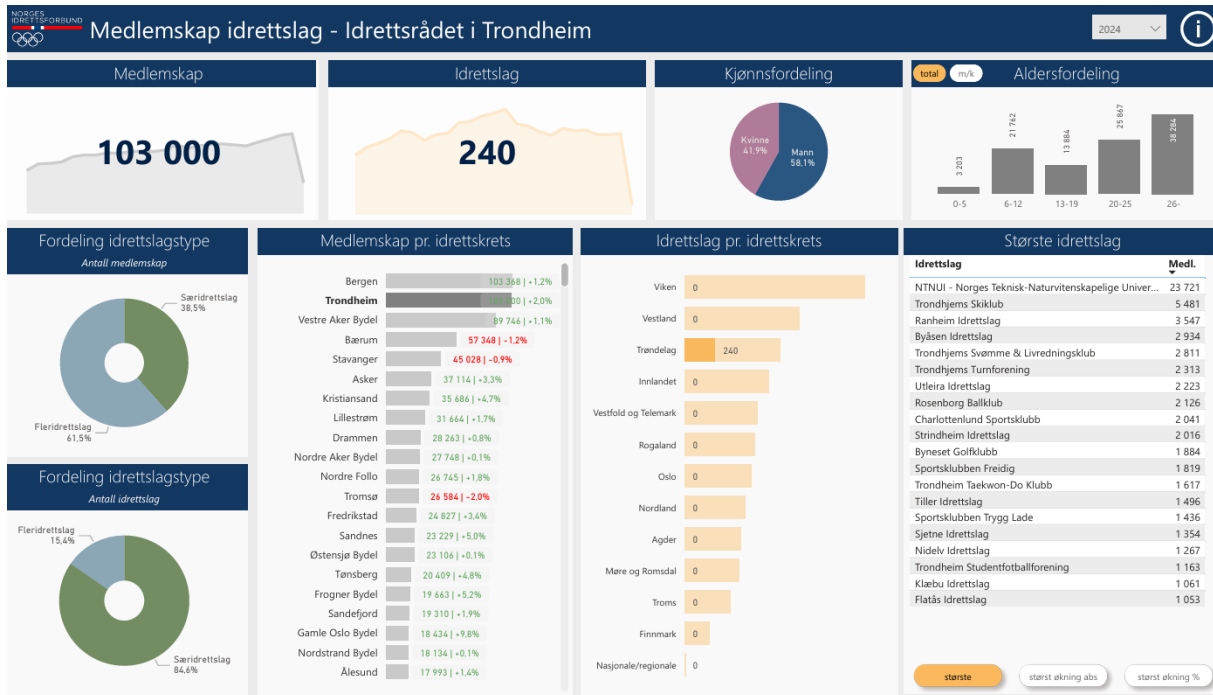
NORGES IDRETTSFORBUND

Medlemskap idrettslag - Idrettsrådet i Trondheim

2024

Medlemskap

103 000

Idrettslag

240

Kjønnsfordeling

Kvinne 41,9%

Mann 58,1%

total m/k Aldersfordeling

| 0-5 | 6-12 | 13-19 | 20-25 | 26- |
|---|---|---|---|---|
| 3 203 | 21 762 | 13 884 | 25 867 | 38 284 |

Fordeling idrettslagstype
Antall medlemskap

Særidrettslag 38,5%

Fleridrettslag 61,5%

Fordeling idrettslagstype
Antall idrettslag

Fleridrettslag 15,4%

Særidrettslag 84,6%

Medlemskap pr. idrettskrets

| | |
|---|---|
| Bergen | 103 368 \| +1,2% |
| Trondheim | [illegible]00 \| +2,0% |
| Vestre Aker Bydel | 89 746 \| +1,1% |
| Bærum | 57 348 \| -1,2% |
| Stavanger | 45 028 \| -0,9% |
| Asker | 37 114 \| +3,3% |
| Kristiansand | 35 686 \| +4,7% |
| Lillestrøm | 31 664 \| +1,7% |
| Drammen | 28 263 \| +0,8% |
| Nordre Aker Bydel | 27 748 \| +0,1% |
| Nordre Follo | 26 745 \| +1,8% |
| Tromsø | 26 584 \| -2,0% |
| Fredrikstad | 24 827 \| +3,4% |
| Sandnes | 23 229 \| +5,0% |
| Østensjø Bydel | 23 106 \| +0,1% |
| Tønsberg | 20 409 \| +4,8% |
| Frogner Bydel | 19 663 \| +5,2% |
| Sandefjord | 19 310 \| +1,9% |
| Gamle Oslo Bydel | 18 434 \| +9,8% |
| Nordstrand Bydel | 18 134 \| +0,1% |
| Ålesund | 17 993 \| +1,4% |

Idrettslag pr. idrettskrets

| | |
|---|---|
| Viken | 0 |
| Vestland | 0 |
| Trøndelag | 240 |
| Innlandet | 0 |
| Vestfold og Telemark | 0 |
| Rogaland | 0 |
| Oslo | 0 |
| Nordland | 0 |
| Agder | 0 |
| Møre og Romsdal | 0 |
| Troms | 0 |
| Finnmark | 0 |
| Nasjonale/regionale | 0 |

Største idrettslag

| Idrettslag | Medl. |
|---|---|
| NTNUI - Norges Teknisk-Naturvitenskapelige Univer... | 23 721 |
| Trondhjems Skiklub | 5 481 |
| Ranheim Idrettslag | 3 547 |
| Byåsen Idrettslag | 2 934 |
| Trondhjems Svømme & Livredningsklub | 2 811 |
| Trondhjems Turnforening | 2 313 |
| Utleira Idrettslag | 2 223 |
| Rosenborg Ballklub | 2 126 |
| Charlottenlund Sportsklubb | 2 041 |
| Strindheim Idrettslag | 2 016 |
| Byneset Golfklubb | 1 884 |
| Sportsklubben Freidig | 1 819 |
| Trondheim Taekwon-Do Klubb | 1 617 |
| Tiller Idrettslag | 1 496 |
| Sportsklubben Trygg Lade | 1 436 |
| Sjetne Idrettslag | 1 354 |
| Nidelv Idrettslag | 1 267 |
| Trondheim Studentfotballforening | 1 163 |
| Klæbu Idrettslag | 1 061 |
| Flatås Idrettslag | 1 053 |

største | størst økning abs | størst økning %